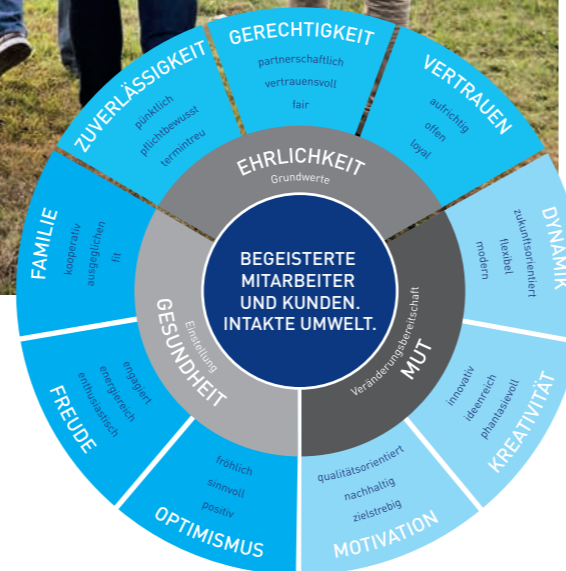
BEGEISTERTE MITARBEITER UND KUNDEN. INTAKTE UMWELT.

EHRLICHKEIT
Grundwerte

GESUNDHEIT
Einstellung

MUT
Veränderungsbereitschaft

GERECHTIGKEIT
partnerschaftlich
vertrauensvoll
fair

VERTRAUEN
aufrichtig
offen
loyal

DYNAMIK
zukunftsorientiert
flexibel
modern

KREATIVITÄT
innovativ
ideenreich
phantasievoll

MOTIVATION
qualitätsorientiert
nachhaltig
zielstrebig

OPTIMISMUS
fröhlich
sinnvoll
positiv

FREUDE
engagiert
energiereich
enthusiastisch

FAMILIE
kooperativ
ausgeglichen
fit

ZUVERLÄSSIGKEIT
pünktlich
pflichtbewusst
termintreu